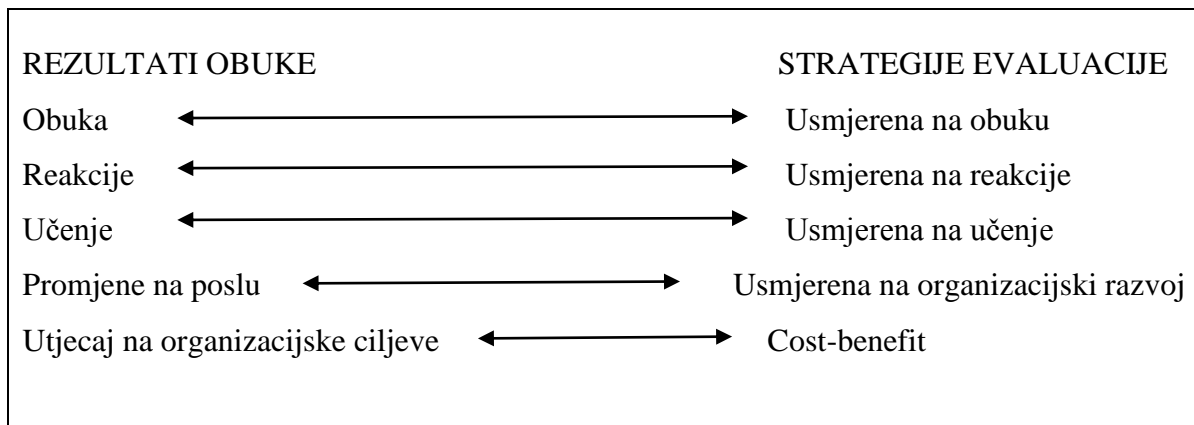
REZULTATI OBUKE STRATEGIJE EVALUACIJE

Obuka ⟷ Usmjerena na obuku

Reakcije ⟷ Usmjerena na reakcije

Učenje ⟷ Usmjerena na učenje

Promjene na poslu ⟷ Usmjerena na organizacijski razvoj

Utjecaj na organizacijske ciljeve ⟷ Cost-benefit